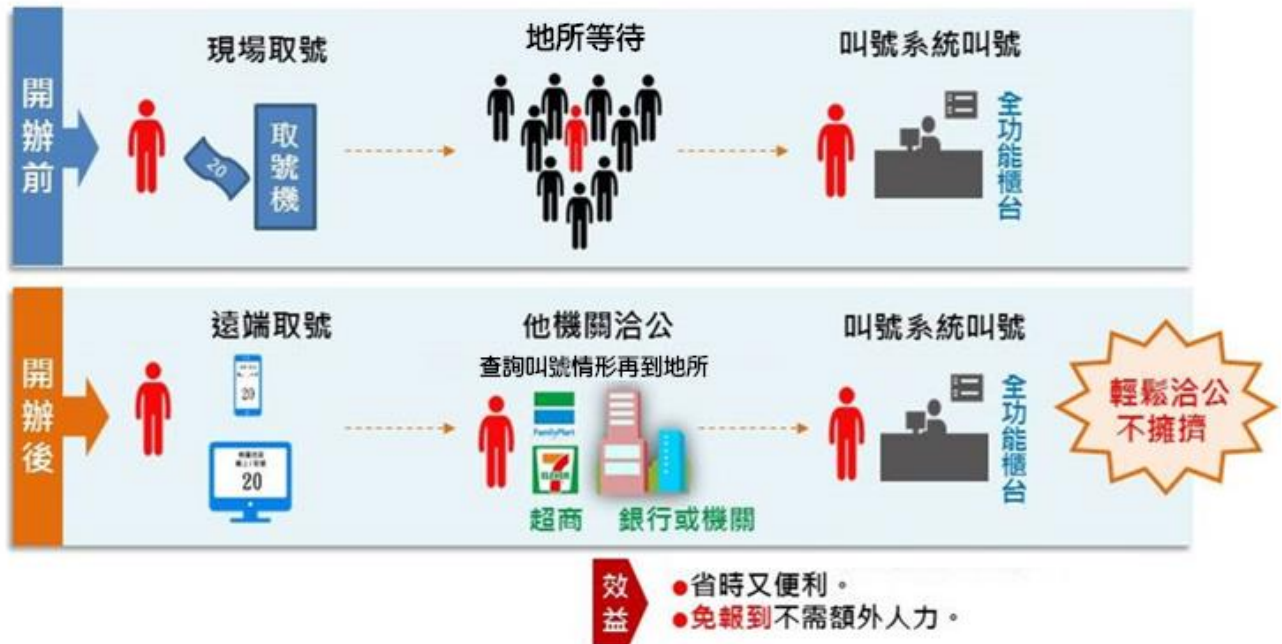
開辦前

現場取號

20

取號機

地所等待

叫號系統叫號

全功能櫃台

開辦後

遠端取號

20

20

他機關洽公

查詢叫號情形再到地所

FamilyMart

超商

銀行或機關

叫號系統叫號

全功能櫃台

輕鬆洽公不擁擠

效益

●省時又便利。

●免報到不需額外人力。